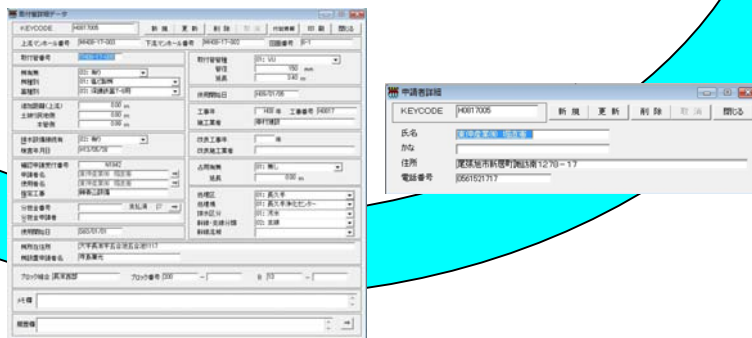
取付管詳細データ

KEYCODE H0817005 新規 更新 削除 取消 付加情報 印刷 閉じる

上流マンホール番号 H6409-17-003 下流マンホール番号 H6409-17-003 回線番号 8-1

取付管番号 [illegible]

布設業 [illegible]
所管 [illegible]
基礎 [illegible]

取付管管種 01: VU
管径 150 mm
延長 3.40 m

使用開始日 H05/07/05

工事年 H08 年 工事番号 H0817
施工業者 藤村建設

汚水排水 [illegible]
排水方法 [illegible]

申請番号 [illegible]
申請者名 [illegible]
使用者名 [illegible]
指定工事 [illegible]

使用開始日 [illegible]

物件所在地 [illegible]

ブロック1 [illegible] ブロック番号 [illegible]

メモ欄

備考欄

申請者詳細

KEYCODE H0817005 新規 更新 削除 取消 閉じる

氏名 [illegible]
かな
住所 愛知県刈市新居町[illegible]1270－17
電話番号 0561521717